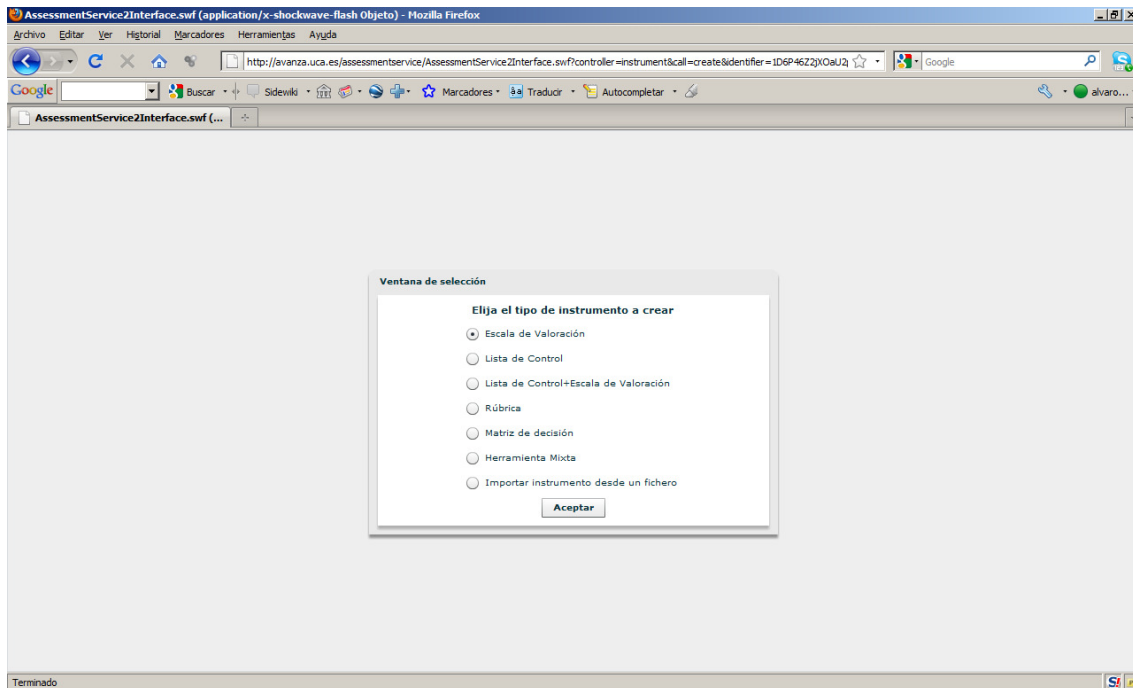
AssessmentService2Interface.swf (application/x-shockwave-flash Objeto) - Mozilla Firefox

Archivo Editar Ver Historial Marcadores Herramientas Ayuda

http://avanza.uca.es/assessmentservice/AssessmentService2Interface.swf?controller=instrument&call=create&identifier=1D6P46Z2jXOaU2j

Google

Google Buscar Sidewiki Marcadores Traducir Autocompletar alvaro...

AssessmentService2Interface.swf (...

Ventana de selección

Elija el tipo de instrumento a crear

Escala de Valoración

Lista de Control

Lista de Control+Escala de Valoración

Rúbrica

Matriz de decisión

Herramienta Mixta

Importar instrumento desde un fichero

Aceptar

Terminado